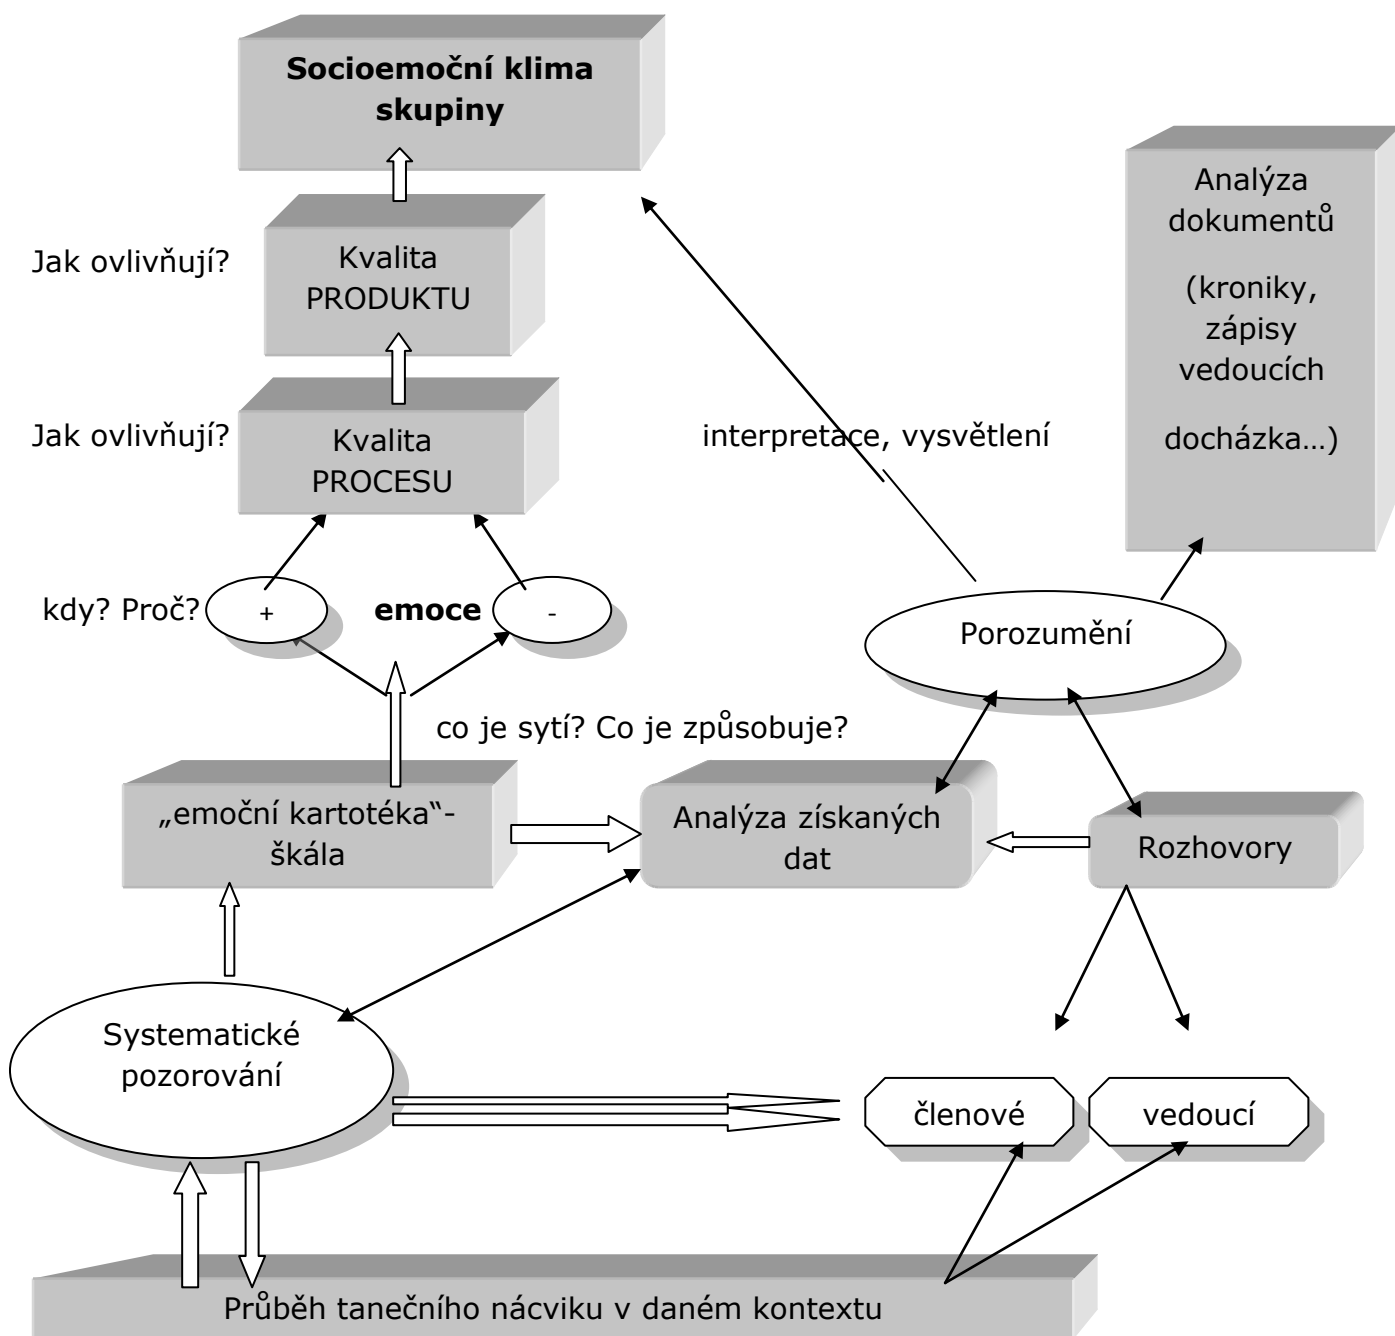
Socioemoční klima skupiny

Analýza dokumentů

(kroniky, zápisy vedoucích

docházka…)

Jak ovlivňují?

Kvalita PRODUKTU

Jak ovlivňují?

Kvalita PROCESU

interpretace, vysvětlení

kdy? Proč?

+

emoce

-

Porozumění

co je sytí? Co je způsobuje?

„emoční kartotéka"- škála

Analýza získaných dat

Rozhovory

Systematické pozorování

členové

vedoucí

Průběh tanečního nácviku v daném kontextu